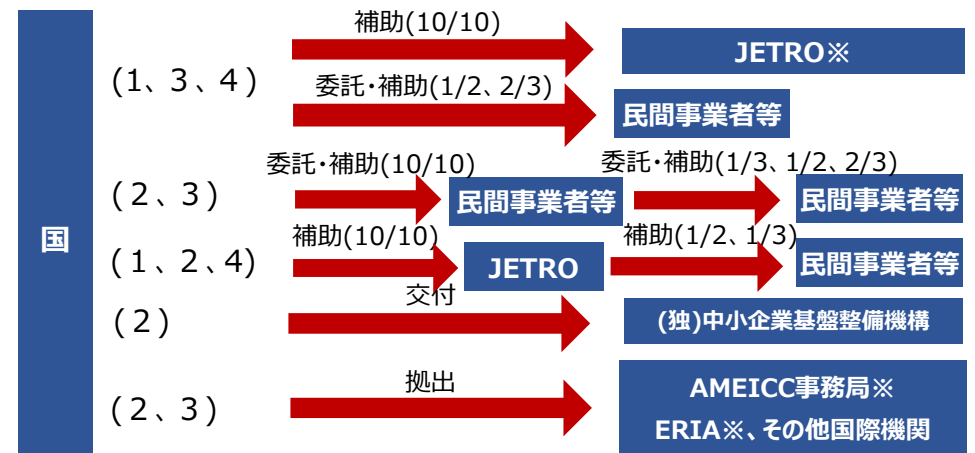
国

（1、3、4）

補助(10/10)

JETRO※

委託･補助(1/2、2/3)

民間事業者等

委託･補助(10/10)

（2、3）

民間事業者等

委託･補助(1/3、1/2、2/3)

民間事業者等

補助(10/10)

（1、2、4）

JETRO

補助(1/2、1/3)

民間事業者等

（2）

交付

(独)中小企業基盤整備機構

拠出

（2、3）

AMEICC事務局※

ERIA※、その他国際機関